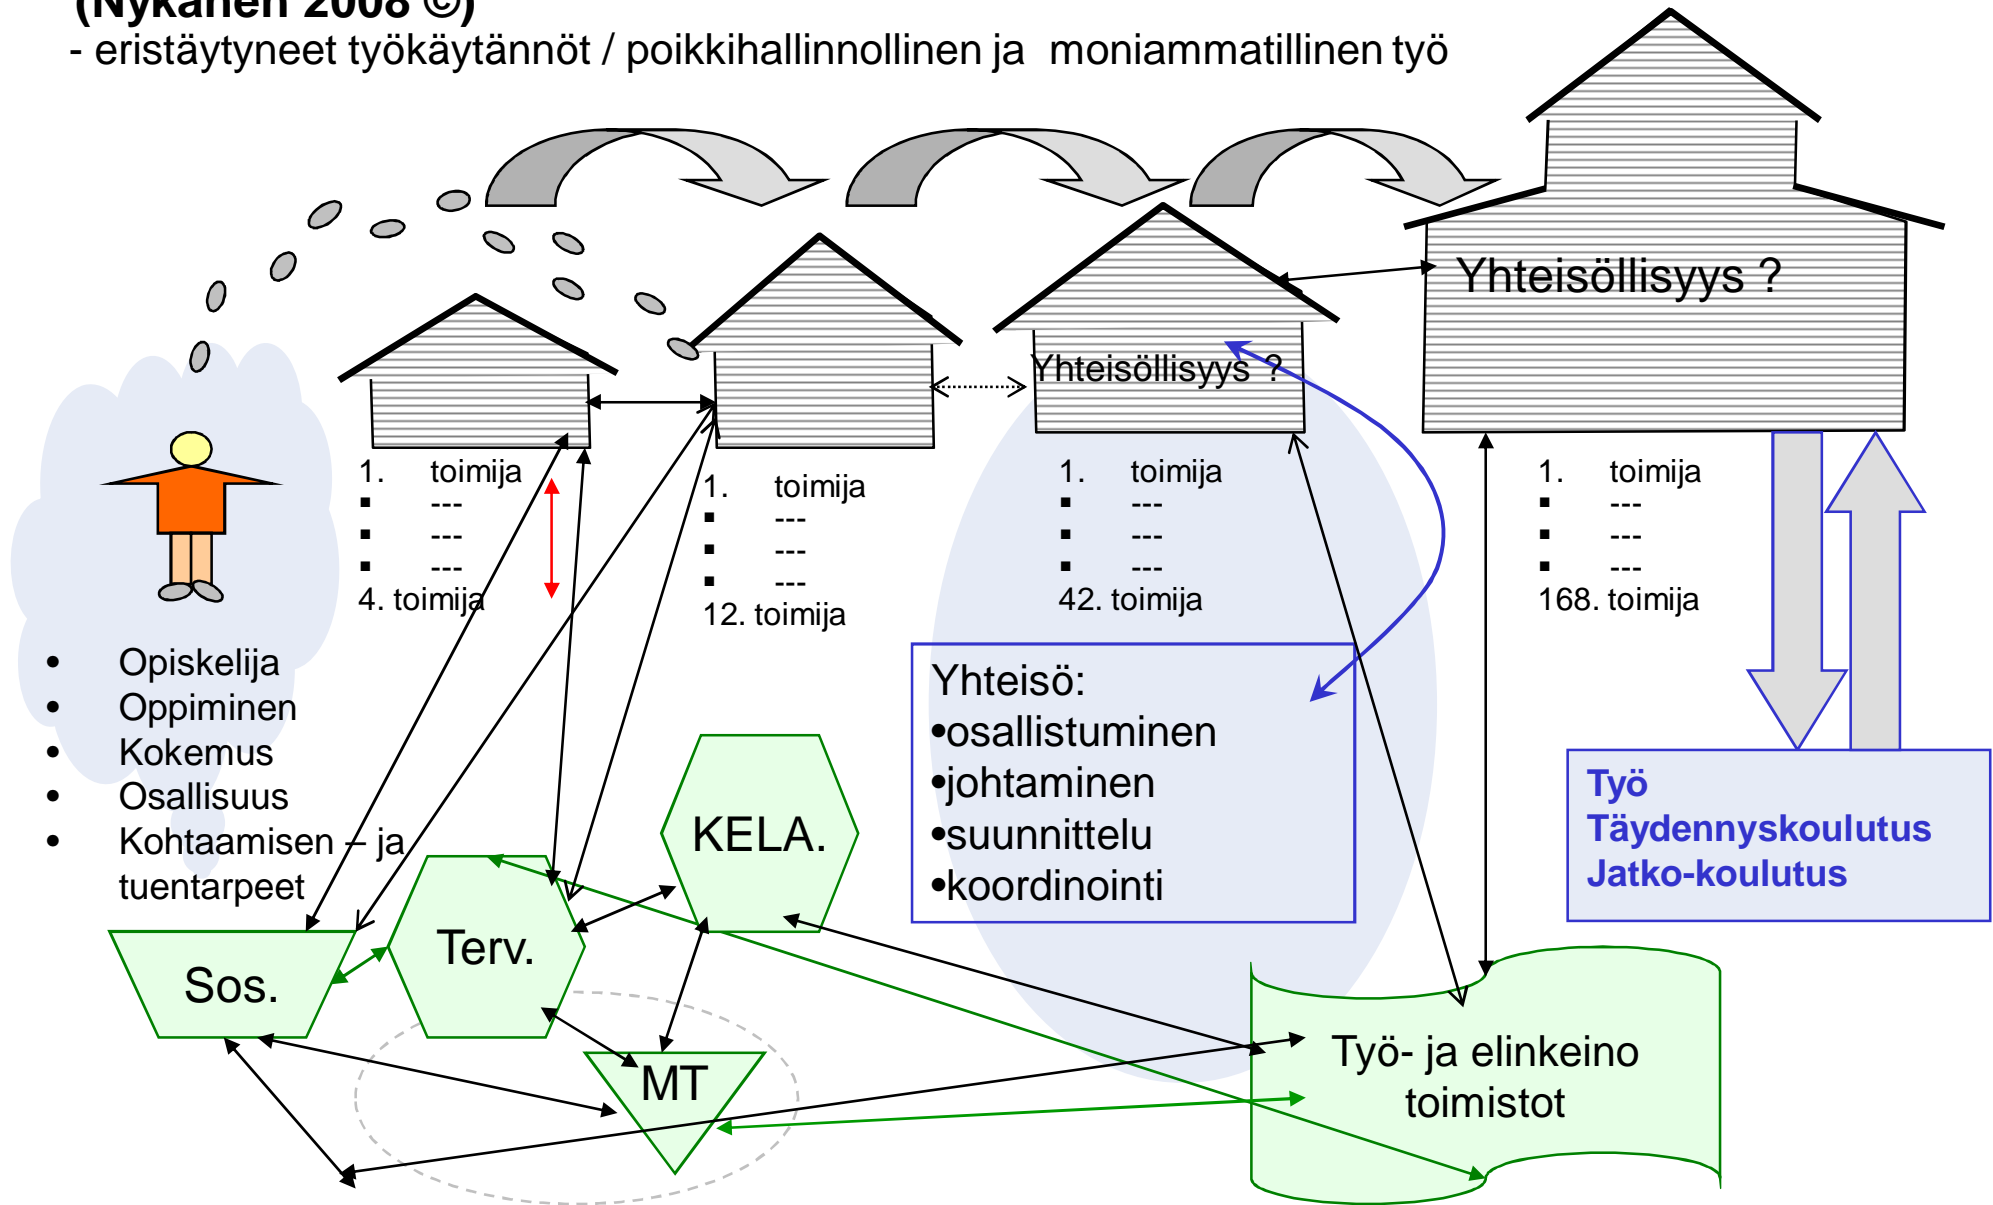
(Nykänen 2008 ©)
- eristäytyneet työkäytännöt / poikkihallinnollinen ja moniammatillinen työ

Yhteisöllisyys ?

Yhteisöllisyys ?

1. toimija
▪ ---
▪ ---
▪ ---
4. toimija

1. toimija
▪ ---
▪ ---
▪ ---
12. toimija

1. toimija
▪ ---
▪ ---
▪ ---
42. toimija

1. toimija
▪ ---
▪ ---
▪ ---
168. toimija

• Opiskelija
• Oppiminen
• Kokemus
• Osallisuus
• Kohtaamisen – ja tuentarpeet

Yhteisö:
•osallistuminen
•johtaminen
•suunnittelu
•koordinointi

Työ
Täydennyskoulutus
Jatko-koulutus

KELA.

Terv.

Sos.

MT

Työ- ja elinkeino toimistot